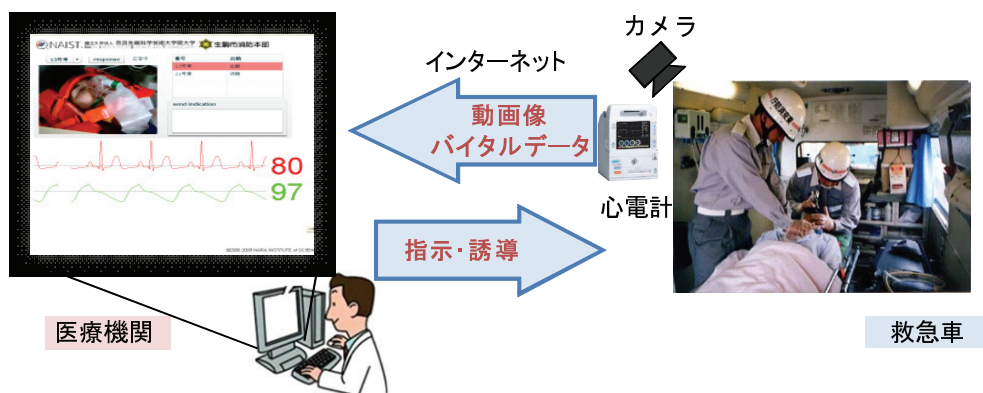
NAIST 国立大学法人 奈良先端科学技術大学院大学 生駒市消防本部

send indication

80

97

©2005-2009 NARA INSTITUTE of SCIENCE

インターネット

カメラ

動画像
バイタルデータ

心電計

指示・誘導

医療機関

救急車